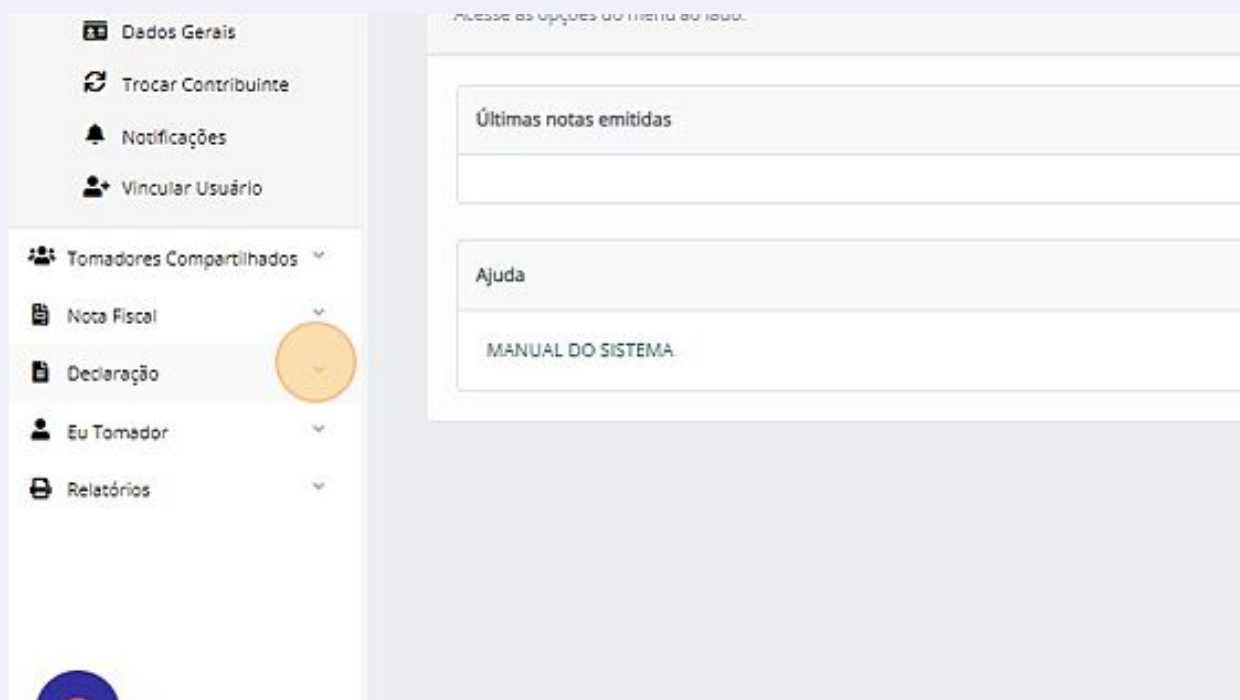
Dados Gerais

Trocar Contribuinte

Notificações

Vincular Usuário

Tomadores Compartilhados

Nota Fiscal

Declaração

Eu Tomador

Relatórios

Acesse as opções do menu ao lado.

Últimas notas emitidas

Ajuda

MANUAL DO SISTEMA